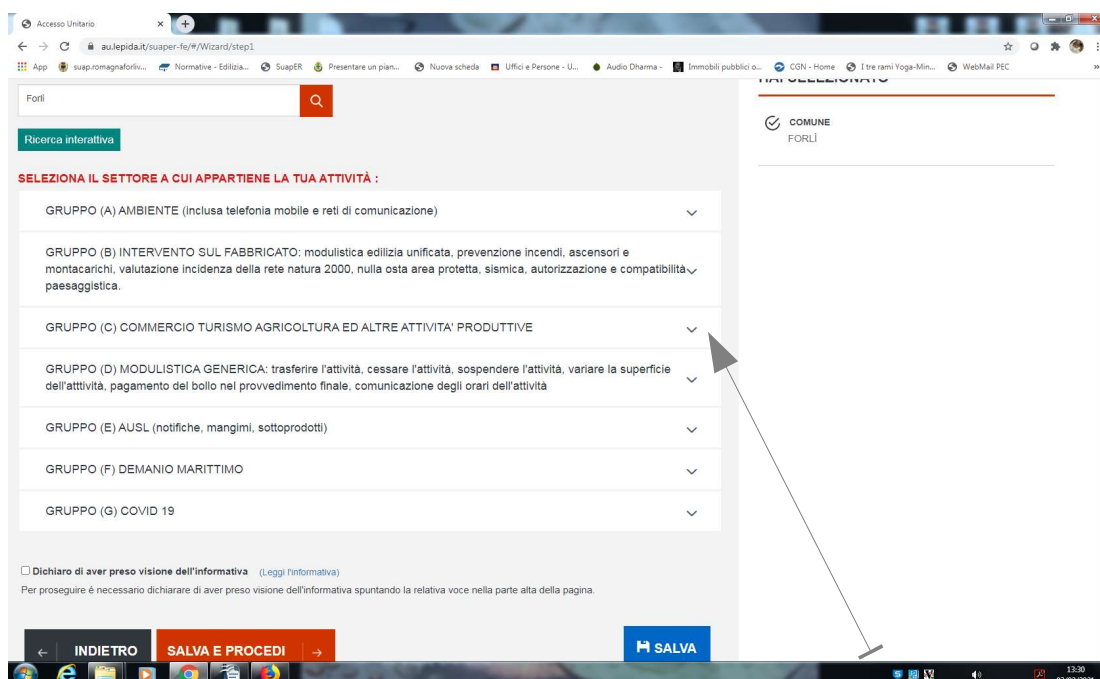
Accesso Unitario

au.lepida.it/suaper-fe/#/Wizard/step1

App suap.romagnaforliv... Normative - Edilizia... SuapER Presentare un pian... Nuova scheda Uffici e Persone - U... Audio Dharma - Immobili pubblici o... CGN - Home I tre rami Yoga-Min... WebMail PEC

Forlì

Ricerca interattiva

SELEZIONA IL SETTORE A CUI APPARTIENE LA TUA ATTIVITÀ :

GRUPPO (A) AMBIENTE (inclusa telefonia mobile e reti di comunicazione)

GRUPPO (B) INTERVENTO SUL FABBRICATO: modulistica edilizia unificata, prevenzione incendi, ascensori e montacarichi, valutazione incidenza della rete natura 2000, nulla osta area protetta, sismica, autorizzazione e compatibilità paesaggistica.

GRUPPO (C) COMMERCIO TURISMO AGRICOLTURA ED ALTRE ATTIVITA' PRODUTTIVE

GRUPPO (D) MODULISTICA GENERICA: trasferire l'attività, cessare l'attività, sospendere l'attività, variare la superficie dell'atttività, pagamento del bollo nel provvedimento finale, comunicazione degli orari dell'attività

GRUPPO (E) AUSL (notifiche, mangimi, sottoprodotti)

GRUPPO (F) DEMANIO MARITTIMO

GRUPPO (G) COVID 19

Dichiaro di aver preso visione dell'informativa (Leggi l'informativa)

Per proseguire è necessario dichiarare di aver preso visione dell'informativa spuntando la relativa voce nella parte alta della pagina.

INDIETRO

SALVA E PROCEDI

SALVA

COMUNE
FORLÌ

13:30